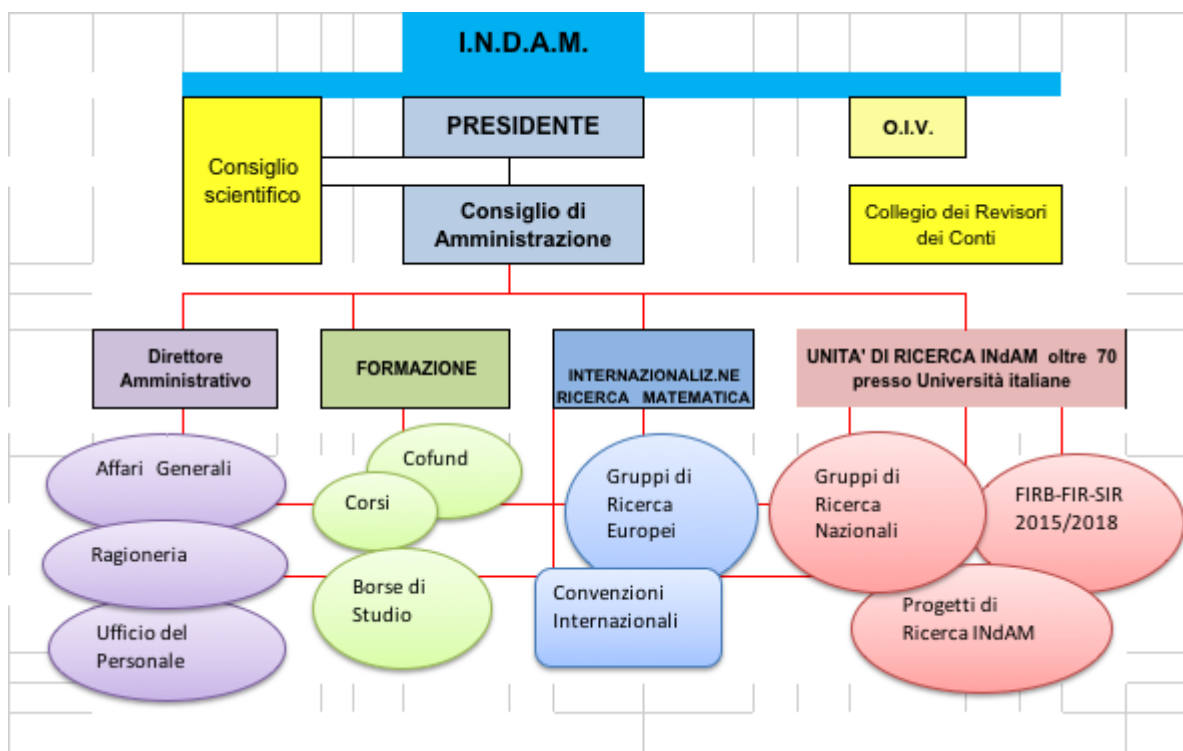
I.N.D.A.M.

PRESIDENTE

O.I.V.

Consiglio scientifico

Consiglio di Amministrazione

Collegio dei Revisori dei Conti

Direttore Amministrativo

FORMAZIONE

INTERNAZIONALIZ.NE RICERCA MATEMATICA

UNITA' DI RICERCA INdAM oltre 70 presso Università italiane

Affari Generali

Ragioneria

Ufficio del Personale

Cofund

Corsi

Borse di Studio

Gruppi di Ricerca Europei

Convenzioni Internazionali

Gruppi di Ricerca Nazionali

FIRB-FIR-SIR 2015/2018

Progetti di Ricerca INdAM